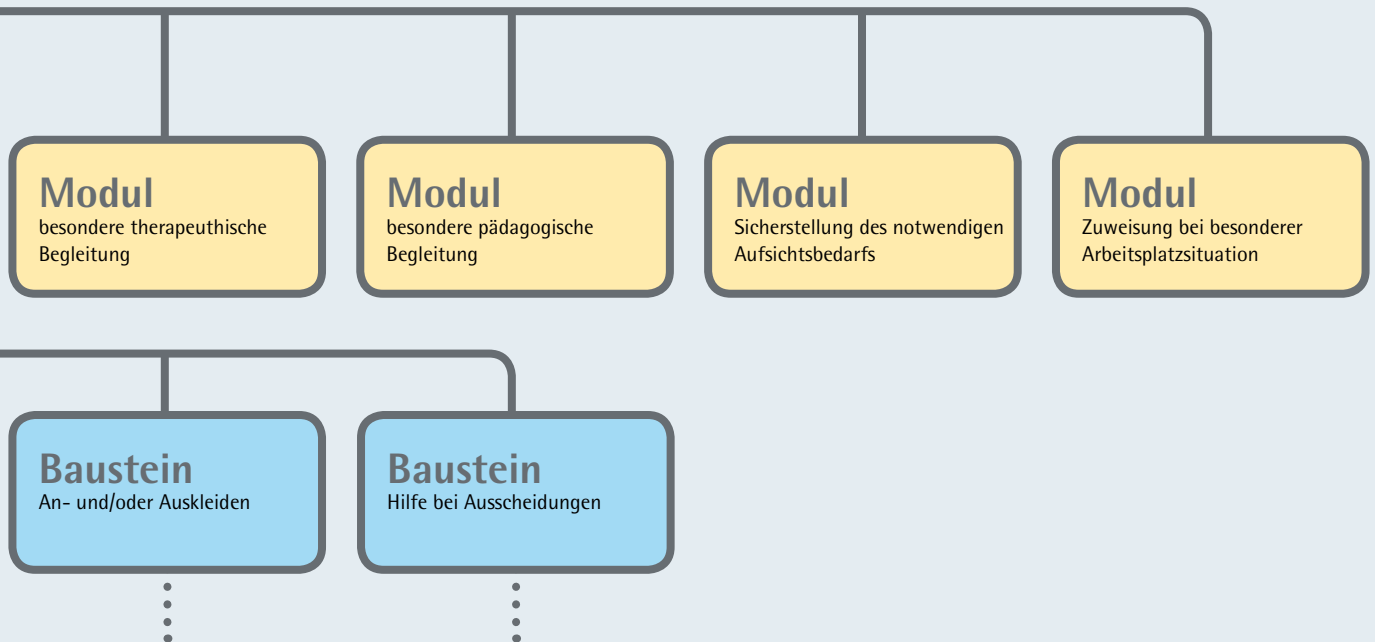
Modul
besondere therapeuthische Begleitung

Modul
besondere pädagogische Begleitung

Modul
Sicherstellung des notwendigen Aufsichtsbedarfs

Modul
Zuweisung bei besonderer Arbeitsplatzsituation

Baustein
An- und/oder Auskleiden

Baustein
Hilfe bei Ausscheidungen